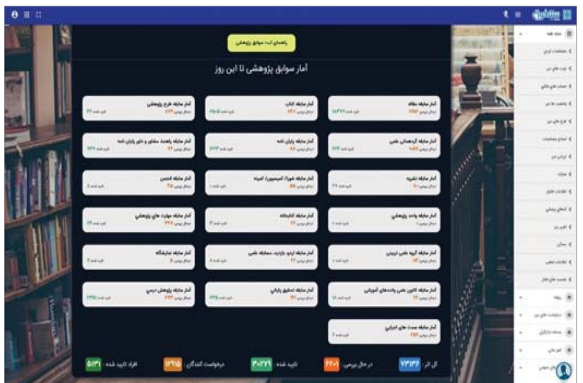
راهنمای ثبت سوابق پژوهشی

آمار سوابق پژوهشی تا این روز

آمار سابقه مقاله

آمار سابقه کتاب

آمار سابقه طرح پژوهشی

آمار سابقه گردهمایی علمی

آمار سابقه پایان نامه

آمار سابقه راهنما، مشاور و داور پایان نامه

آمار سابقه تشویق

آمار سابقه شورا / کمیسیون / کمیته

آمار سابقه اختراع

آمار سابقه واحد پژوهشی

آمار سابقه آزمایشگاه

آمار سابقه مهارت های پژوهشی

آمار سابقه گروه علمی تربیتی

آمار سابقه ارائه، داوری، مسابقه علمی

آمار سابقه نمایشگاه

آمار سابقه کانون علمی واحدهای آموزشی

آمار سابقه تحقیق پایانی

آمار سابقه پژوهش درسی

آمار سابقه جستار های اجرایی

کل اثر

در حال بررسی

تایید شده

درخواست کنندگان

افراد تایید شده